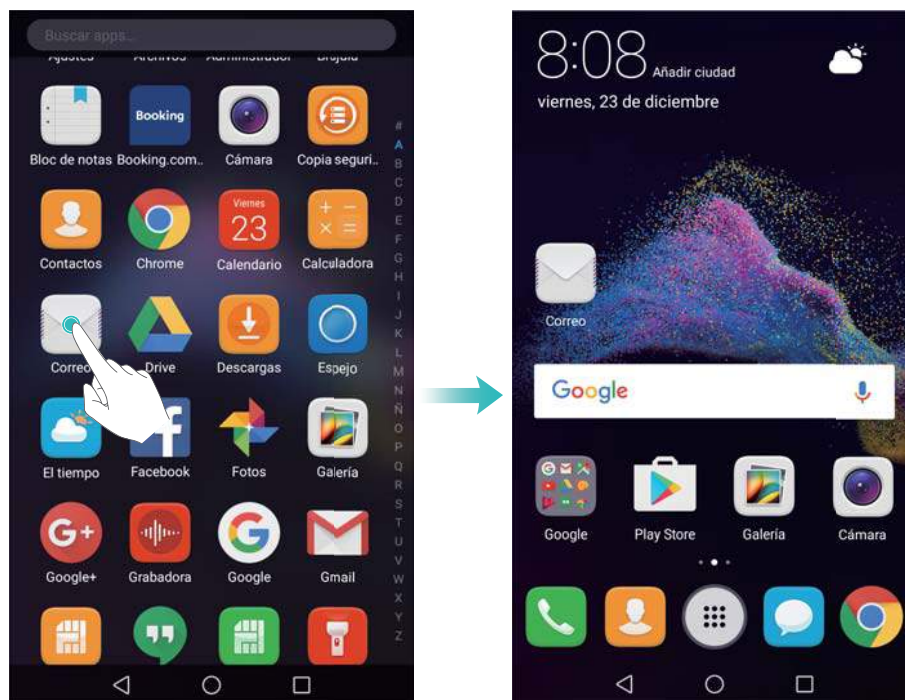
Buscar apps...

Ajustes Archivos Administrador Brújula

Booking

Bloc de notas Booking.com.. Cámara Copia seguri..

Viernes 23

Contactos Chrome Calendario Calculadora

Correo Drive Descargas Espejo

El tiempo Facebook Fotos Galería

Google+ Grabadora Google Gmail

# A B C D E F G H I J K L M N Ñ O P Q R S T U V W X Y Z

8:08 Añadir ciudad

viernes, 23 de diciembre

Correo

Google

Google Play Store Galería Cámara